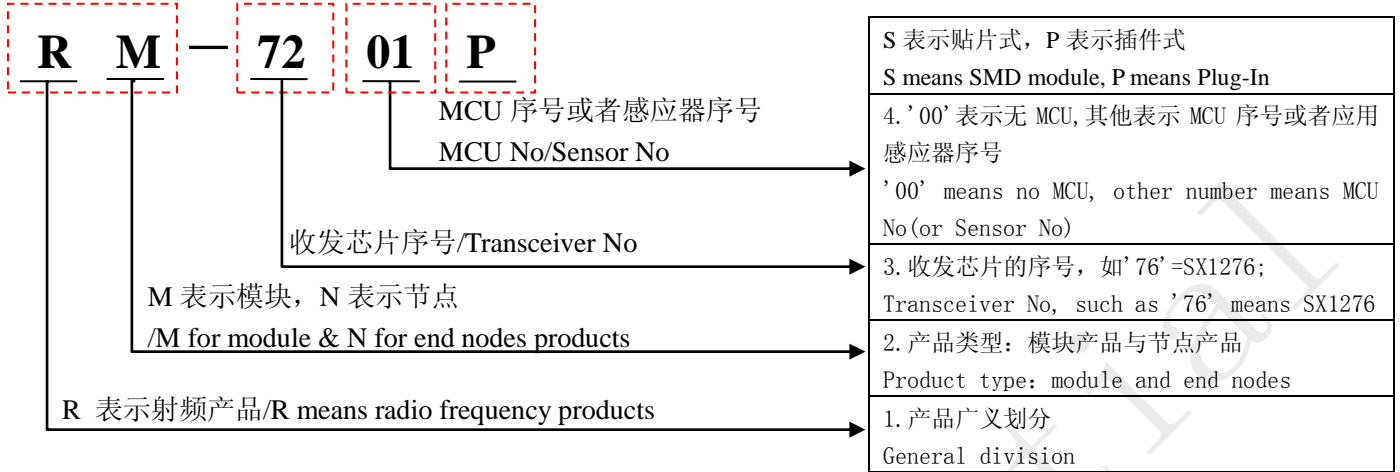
R M — 72 01 P

MCU 序号或者感应器序号
MCU No/Sensor No

收发芯片序号/Transceiver No

M 表示模块，N 表示节点
/M for module & N for end nodes products

R 表示射频产品/R means radio frequency products

S 表示贴片式，P 表示插件式
S means SMD module, P means Plug-In

4.'00'表示无 MCU,其他表示 MCU 序号或者应用感应器序号
'00' means no MCU, other number means MCU No(or Sensor No)

3.收发芯片的序号，如'76'=SX1276;
Transceiver No, such as '76' means SX1276

2.产品类型：模块产品与节点产品
Product type: module and end nodes

1.产品广义划分
General division